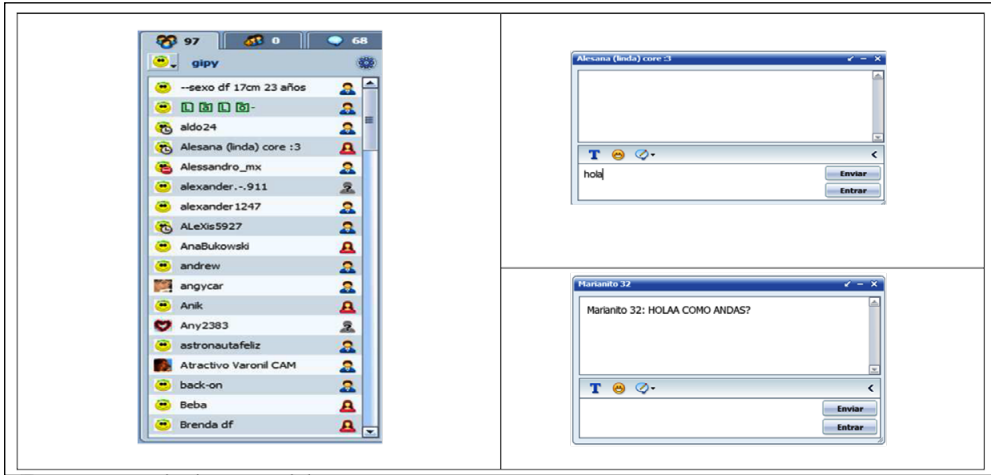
97 0 68

gipy

--sexo df 17cm 23 años
L ŏ L ŏ -
aldo24
Alesana (linda) core :3
Alessandro_mx
alexander.-.911
alexander1247
ALeXis5927
AnaBukowski
andrew
angycar
Anik
Any2383
astronautafeliz
Atractivo Varonil CAM
back-on
Beba
Brenda df

Alesana (linda) core :3

T

hola

Enviar
Entrar

Marianito 32

Marianito 32: HOLAA COMO ANDAS?

T

Enviar
Entrar